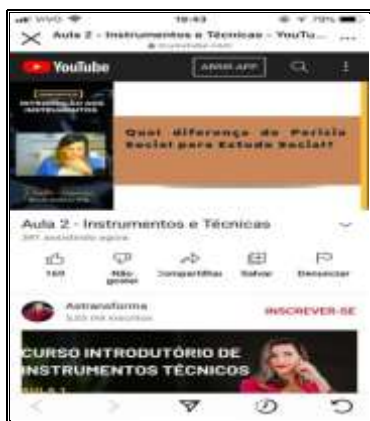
VIVO 19:43 79%

Aula 2 - Instrumentos e Técnicas - YouTu...

YouTube ABRIR APP

INTRODUÇÃO AOS INSTRUMENTOS

Qual diferença da Perícia Social para Estudo Social?

Aula 2 - Instrumentos e Técnicas

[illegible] assistindo agora

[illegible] Não gostei Compartilhar Salvar Denunciar

Astransforma

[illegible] inscritos

INSCREVER-SE

CURSO INTRODUTÓRIO DE INSTRUMENTOS TÉCNICOS

AULA 2